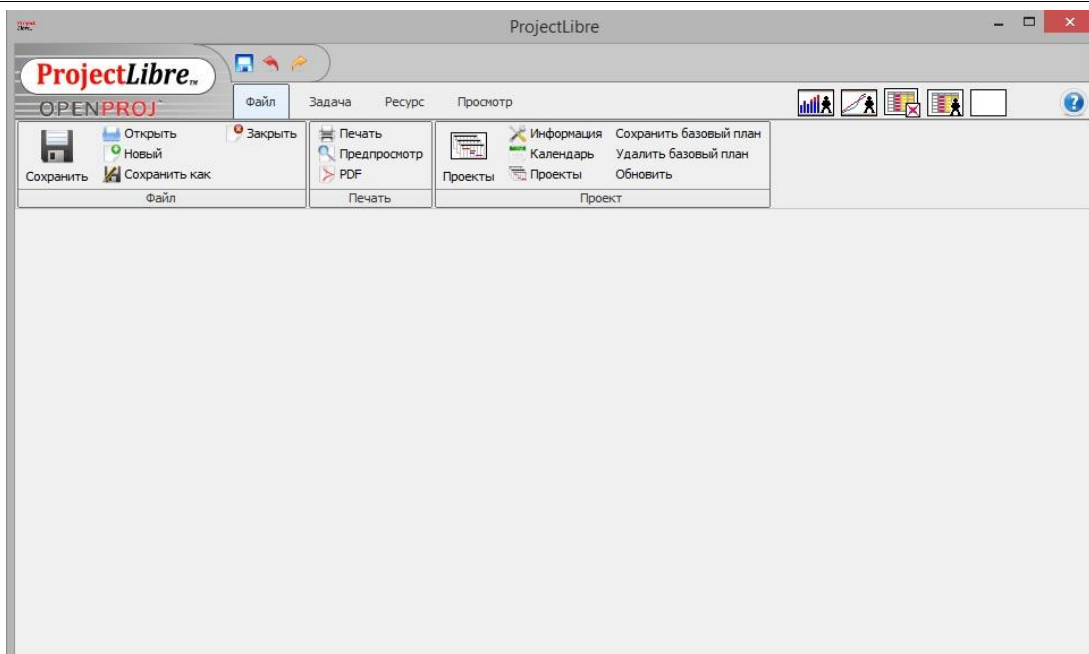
ProjectLibre

ProjectLibre™
OPENPROJ

Файл Задача Ресурс Просмотр

Сохранить
Открыть
Новый
Сохранить как
Закрыть
Файл

Печать
Предпросмотр
PDF
Печать

Проекты
Информация
Календарь
Проекты
Сохранить базовый план
Удалить базовый план
Обновить
Проект